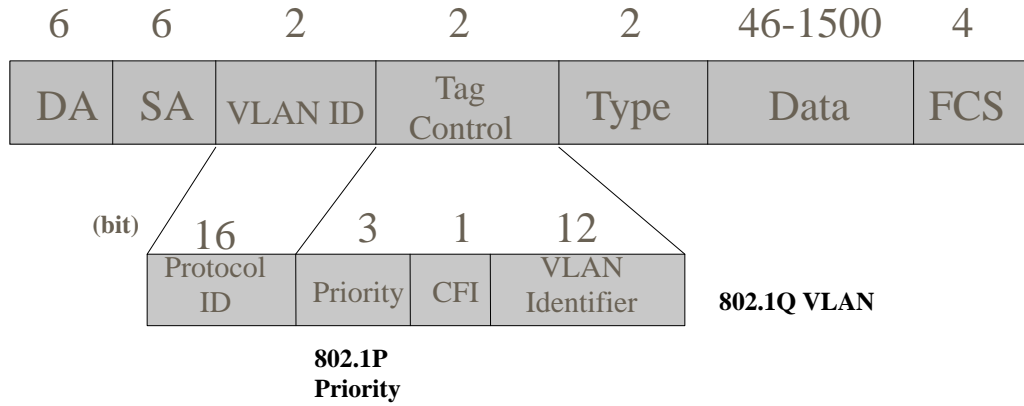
| 6 | 6 | 2 | 2 | 2 | 46-1500 | 4 |
|---|---|---|---|---|---|---|
| DA | SA | VLAN ID | Tag Control | Type | Data | FCS |

(bit)

| 16 | 3 | 1 | 12 |
|---|---|---|---|
| Protocol ID | Priority | CFI | VLAN Identifier |

802.1Q VLAN

802.1P Priority